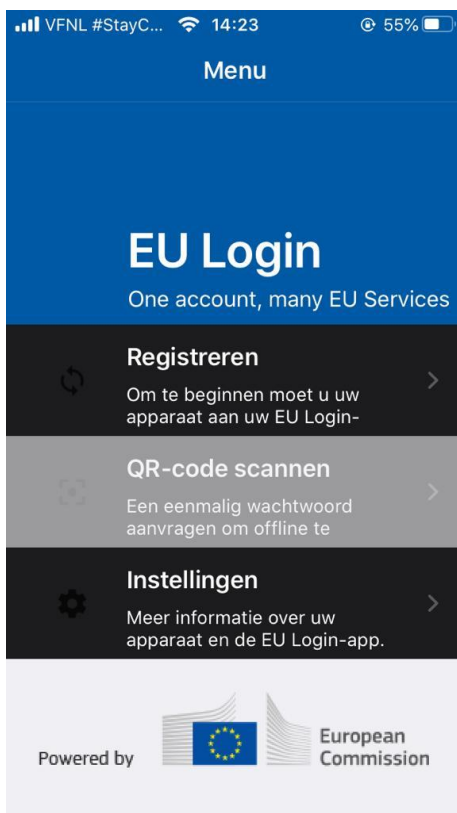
VFNL #StayC... 14:23 55%

Menu

EU Login

One account, many EU Services

Registreren

Om te beginnen moet u uw apparaat aan uw EU Login-

QR-code scannen

Een eenmalig wachtwoord aanvragen om offline te

Instellingen

Meer informatie over uw apparaat en de EU Login-app.

Powered by

European Commission